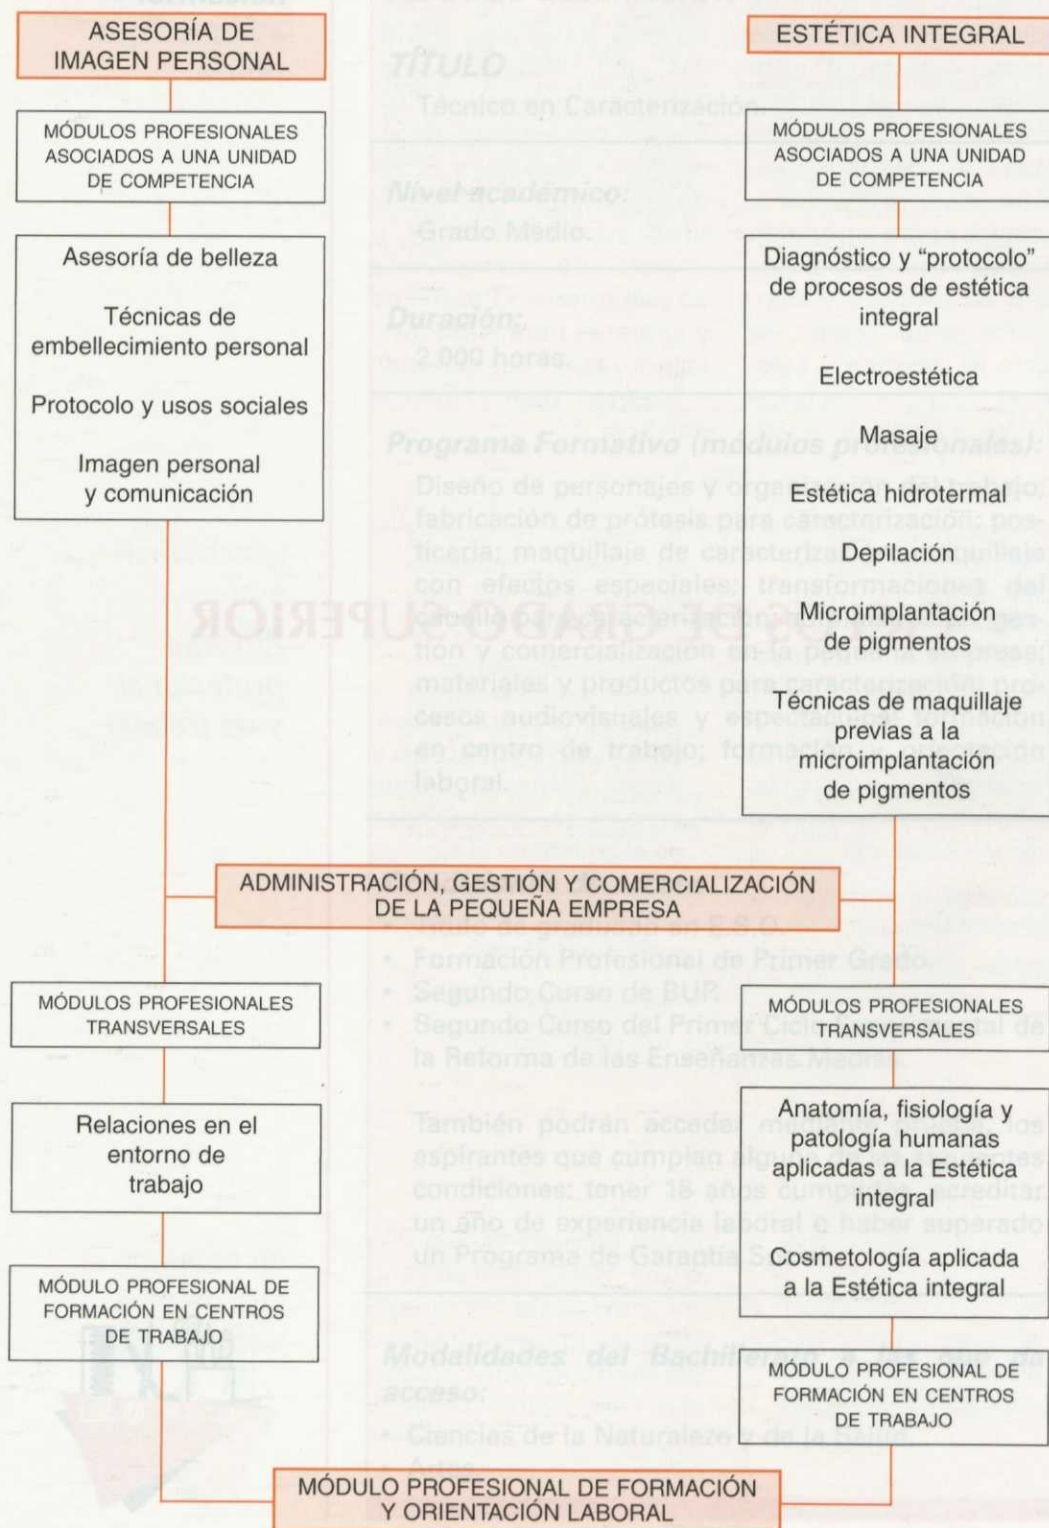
ASESORÍA DE IMAGEN PERSONAL

MÓDULOS PROFESIONALES ASOCIADOS A UNA UNIDAD DE COMPETENCIA

Asesoría de belleza

Técnicas de embellecimiento personal

Protocolo y usos sociales

Imagen personal y comunicación

ESTÉTICA INTEGRAL

MÓDULOS PROFESIONALES ASOCIADOS A UNA UNIDAD DE COMPETENCIA

Diagnóstico y "protocolo" de procesos de estética integral

Electroestética

Masaje

Estética hidrotermal

Depilación

Microimplantación de pigmentos

Técnicas de maquillaje previas a la microimplantación de pigmentos

ADMINISTRACIÓN, GESTIÓN Y COMERCIALIZACIÓN DE LA PEQUEÑA EMPRESA

MÓDULOS PROFESIONALES TRANSVERSALES

Relaciones en el entorno de trabajo

MÓDULO PROFESIONAL DE FORMACIÓN EN CENTROS DE TRABAJO

MÓDULOS PROFESIONALES TRANSVERSALES

Anatomía, fisiología y patología humanas aplicadas a la Estética integral

Cosmetología aplicada a la Estética integral

MÓDULO PROFESIONAL DE FORMACIÓN EN CENTROS DE TRABAJO

MÓDULO PROFESIONAL DE FORMACIÓN Y ORIENTACIÓN LABORAL